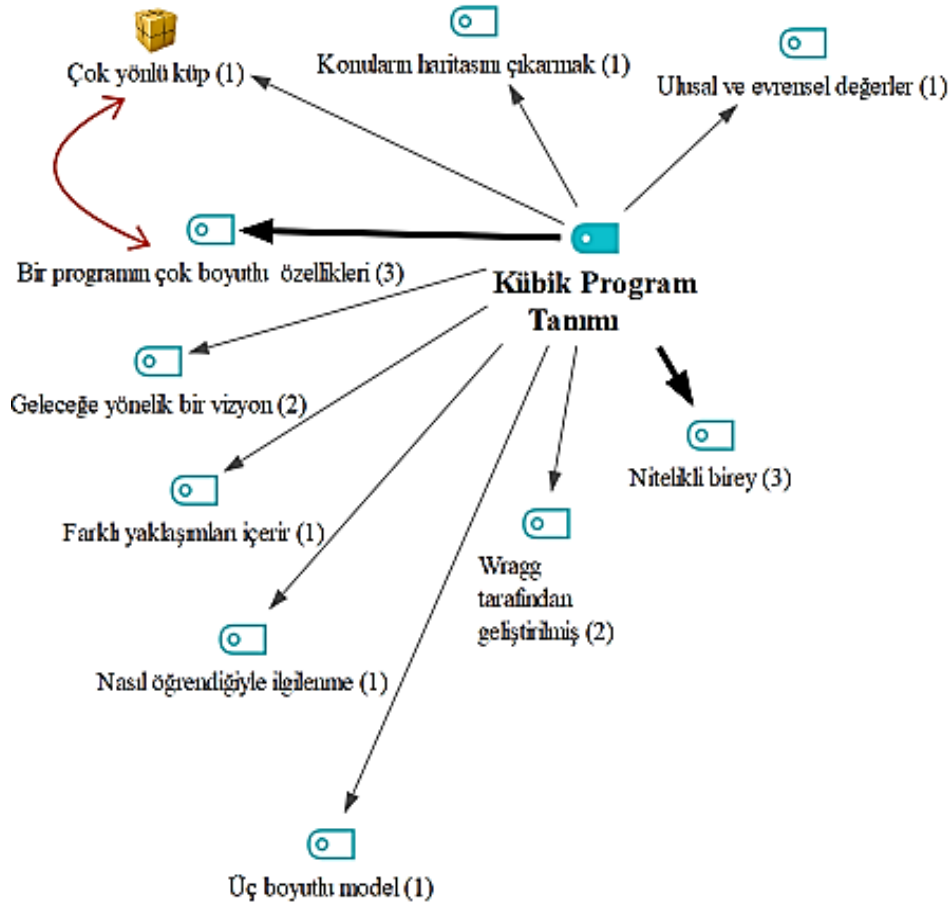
Çok yönlü küp (1)

Konuların haritasını çıkarmak (1)

Ulusal ve evrensel değerler (1)

Bir programın çok boyutlu özellikleri (3)

Kübik Program Tanımı

Geleceğe yönelik bir vizyon (2)

Nitelikli birey (3)

Farklı yaklaşımları içerir (1)

Wragg tarafından geliştirilmiş (2)

Nasıl öğrendiğiyle ilgilenme (1)

Üç boyutlu model (1)